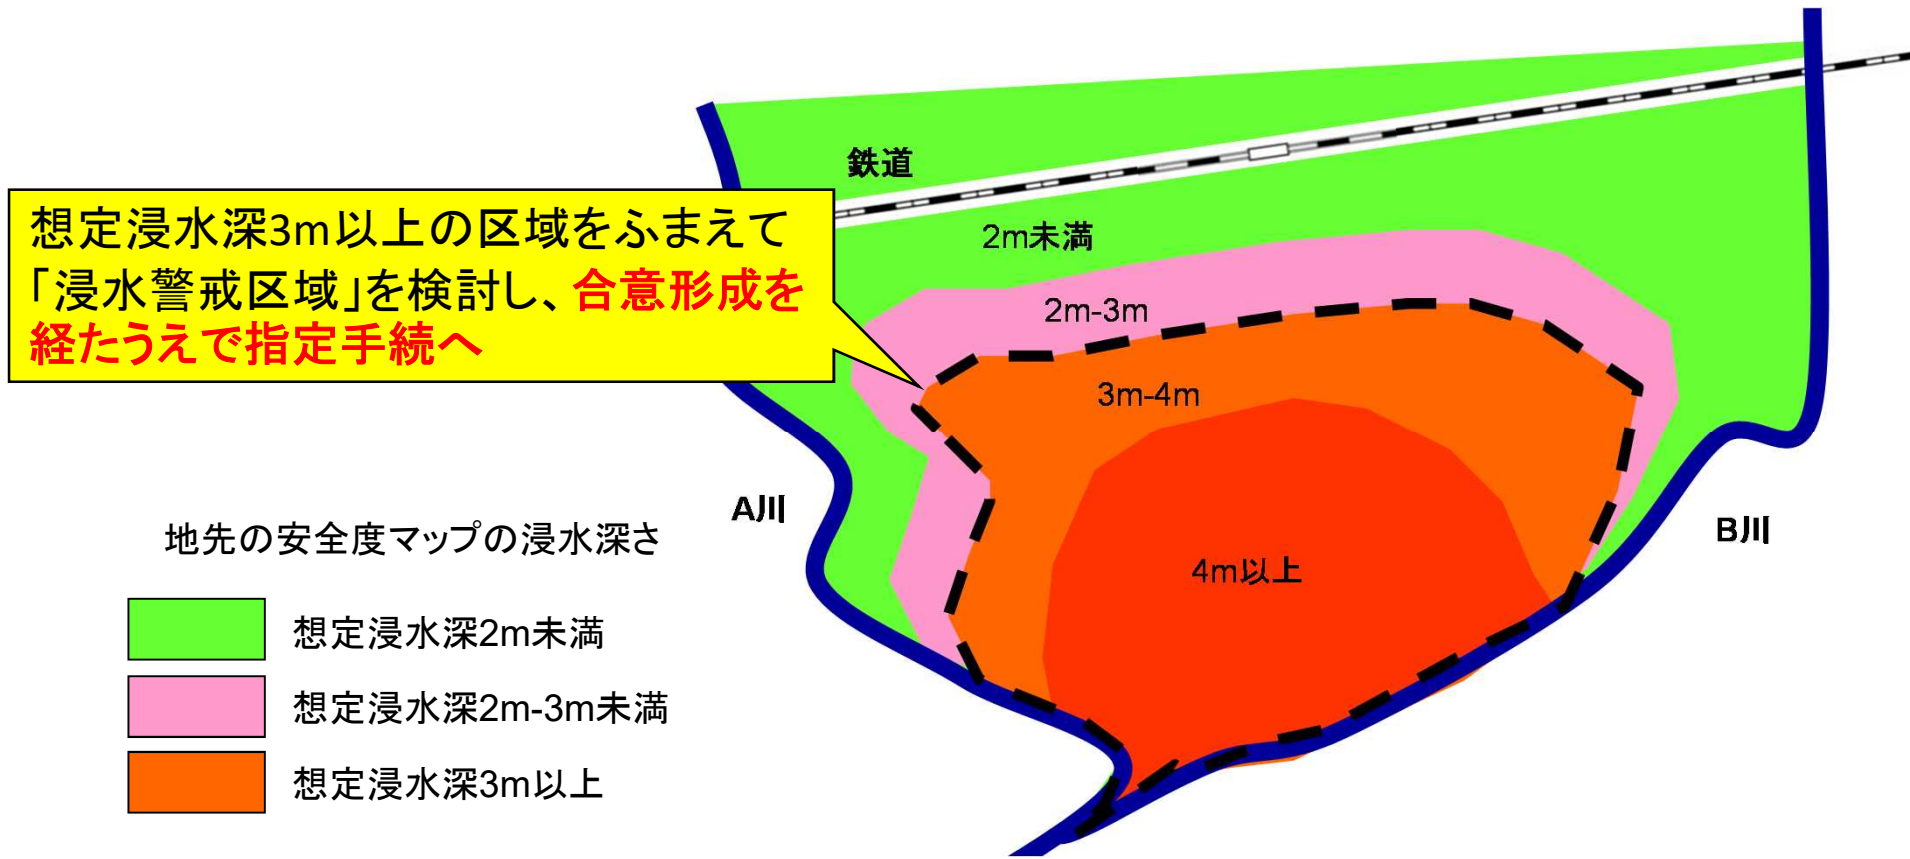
鉄道

想定浸水深3m以上の区域をふまえて「浸水警戒区域」を検討し、合意形成を経たうえで指定手続へ

2m未満

2m-3m

3m-4m

4m以上

A川

B川

地先の安全度マップの浸水深さ

想定浸水深2m未満

想定浸水深2m-3m未満

想定浸水深3m以上